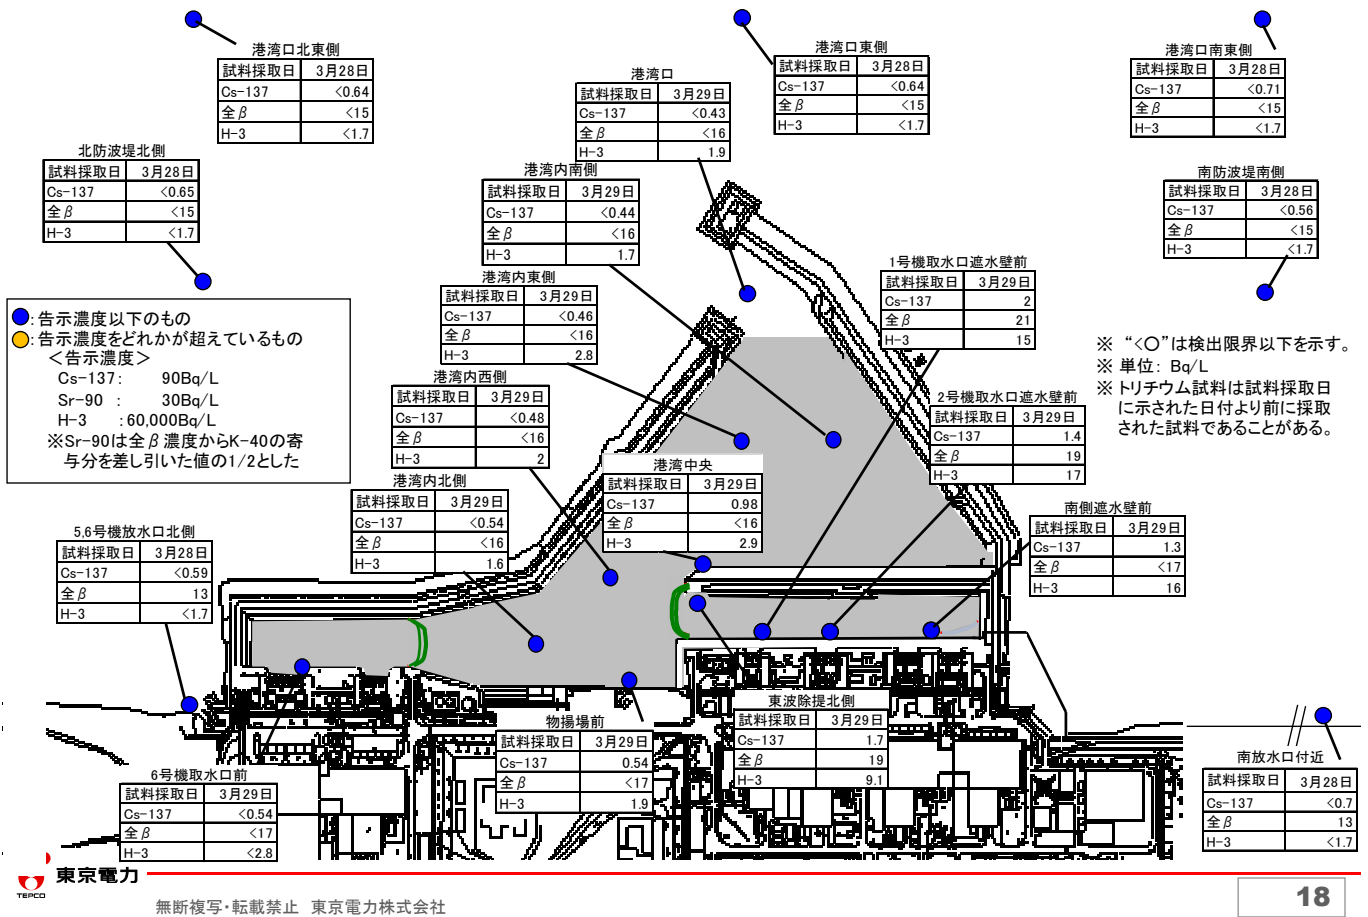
港湾口北東側
| 試料採取日 | 3月28日 |
|---|---|
| Cs-137 | <0.64 |
| 全β | <15 |
| H-3 | <1.7 |

港湾口東側
| 試料採取日 | 3月28日 |
|---|---|
| Cs-137 | <0.64 |
| 全β | <15 |
| H-3 | <1.7 |

港湾口南東側
| 試料採取日 | 3月28日 |
|---|---|
| Cs-137 | <0.71 |
| 全β | <15 |
| H-3 | <1.7 |

港湾口
| 試料採取日 | 3月29日 |
|---|---|
| Cs-137 | <0.43 |
| 全β | <16 |
| H-3 | 1.9 |

北防波堤北側
| 試料採取日 | 3月28日 |
|---|---|
| Cs-137 | <0.65 |
| 全β | <15 |
| H-3 | <1.7 |

港湾内南側
| 試料採取日 | 3月29日 |
|---|---|
| Cs-137 | <0.44 |
| 全β | <16 |
| H-3 | 1.7 |

南防波堤南側
| 試料採取日 | 3月28日 |
|---|---|
| Cs-137 | <0.56 |
| 全β | <15 |
| H-3 | <1.7 |

1号機取水口遮水壁前
| 試料採取日 | 3月29日 |
|---|---|
| Cs-137 | 2 |
| 全β | 21 |
| H-3 | 15 |

港湾内東側
| 試料採取日 | 3月29日 |
|---|---|
| Cs-137 | <0.46 |
| 全β | <16 |
| H-3 | 2.8 |

●:告示濃度以下のもの
●:告示濃度をどれかが超えているもの
＜告示濃度＞
Cs-137: 90Bq/L
Sr-90 : 30Bq/L
H-3 :60,000Bq/L
※Sr-90は全β濃度からK-40の寄与分を差し引いた値の1/2とした

※ “<○”は検出限界以下を示す。
※ 単位：Bq/L
※ トリチウム試料は試料採取日に示された日付より前に採取された試料であることがある。

港湾内西側
| 試料採取日 | 3月29日 |
|---|---|
| Cs-137 | <0.48 |
| 全β | <16 |
| H-3 | 2 |

2号機取水口遮水壁前
| 試料採取日 | 3月29日 |
|---|---|
| Cs-137 | 1.4 |
| 全β | 19 |
| H-3 | 17 |

港湾中央
| 試料採取日 | 3月29日 |
|---|---|
| Cs-137 | 0.98 |
| 全β | <16 |
| H-3 | 2.9 |

港湾内北側
| 試料採取日 | 3月29日 |
|---|---|
| Cs-137 | <0.54 |
| 全β | <16 |
| H-3 | 1.6 |

南側遮水壁前
| 試料採取日 | 3月29日 |
|---|---|
| Cs-137 | 1.3 |
| 全β | <17 |
| H-3 | 16 |

5,6号機放水口北側
| 試料採取日 | 3月28日 |
|---|---|
| Cs-137 | <0.59 |
| 全β | 13 |
| H-3 | <1.7 |

東波除堤北側
| 試料採取日 | 3月29日 |
|---|---|
| Cs-137 | 1.7 |
| 全β | 19 |
| H-3 | 9.1 |

物揚場前
| 試料採取日 | 3月29日 |
|---|---|
| Cs-137 | 0.54 |
| 全β | <17 |
| H-3 | 1.9 |

6号機取水口前
| 試料採取日 | 3月29日 |
|---|---|
| Cs-137 | <0.54 |
| 全β | <17 |
| H-3 | <2.8 |

南放水口付近
| 試料採取日 | 3月28日 |
|---|---|
| Cs-137 | <0.7 |
| 全β | 13 |
| H-3 | <1.7 |

東京電力
TEPCO
無断複写・転載禁止 東京電力株式会社
18